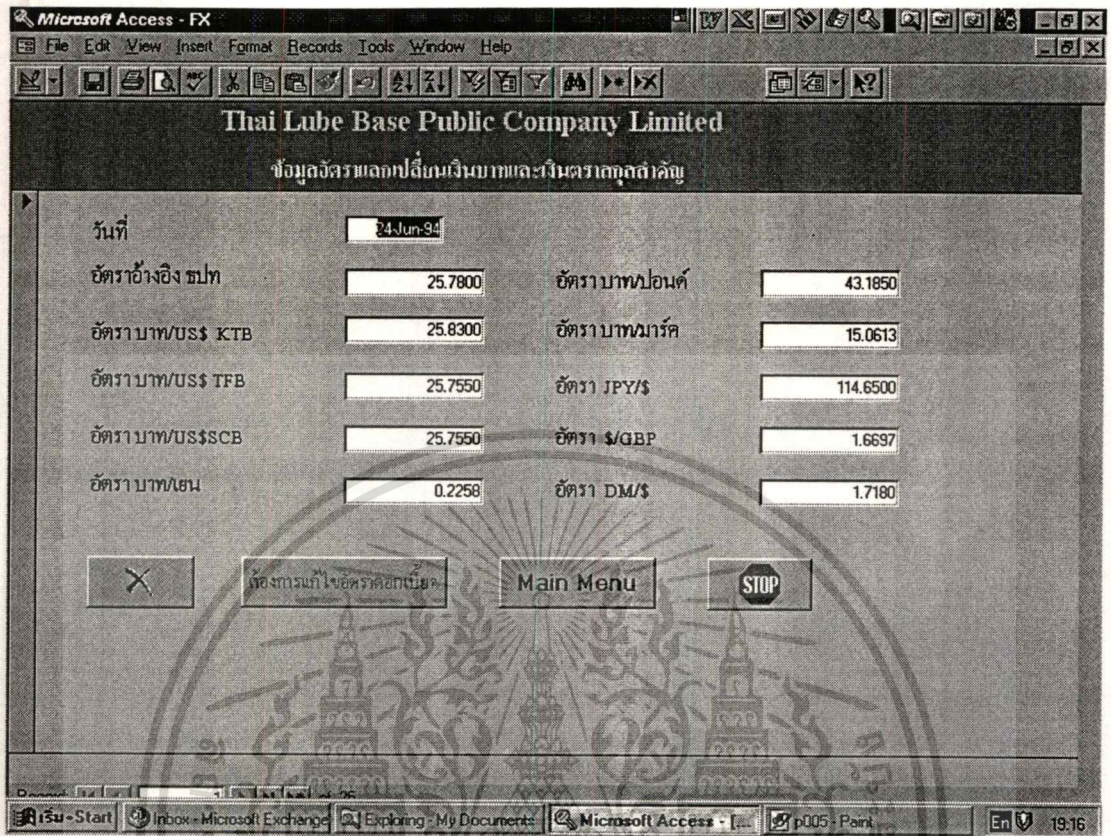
Microsoft Access - FX

File Edit View Insert Format Records Tools Window Help

Thai Lube Base Public Company Limited

ข้อมูลอัตราแลกเปลี่ยนเงินบาทและเงินตราสกุลสำคัญ

วันที่ 24-Jun-94

อัตราอ้างอิง ธปท 25.7800

อัตราบาท/ปอนด์ 43.1850

อัตราบาท/US$ KTB 25.8300

อัตราบาท/มาร์ค 15.0613

อัตราบาท/US$ TFB 25.7550

อัตรา JPY/$ 114.6500

อัตราบาท/US$SCB 25.7550

อัตรา $/GBP 1.6697

อัตราบาท/เยน 0.2258

อัตรา DM/$ 1.7180

ต้องการแก้ไขอัตราดอกเบี้ย

Main Menu

STOP

Record: 1 of 25

เริ่ม-Start | Inbox - Microsoft Exchange | Exploring - My Documents | Microsoft Access - [... | p005 - Paint | En 19:16